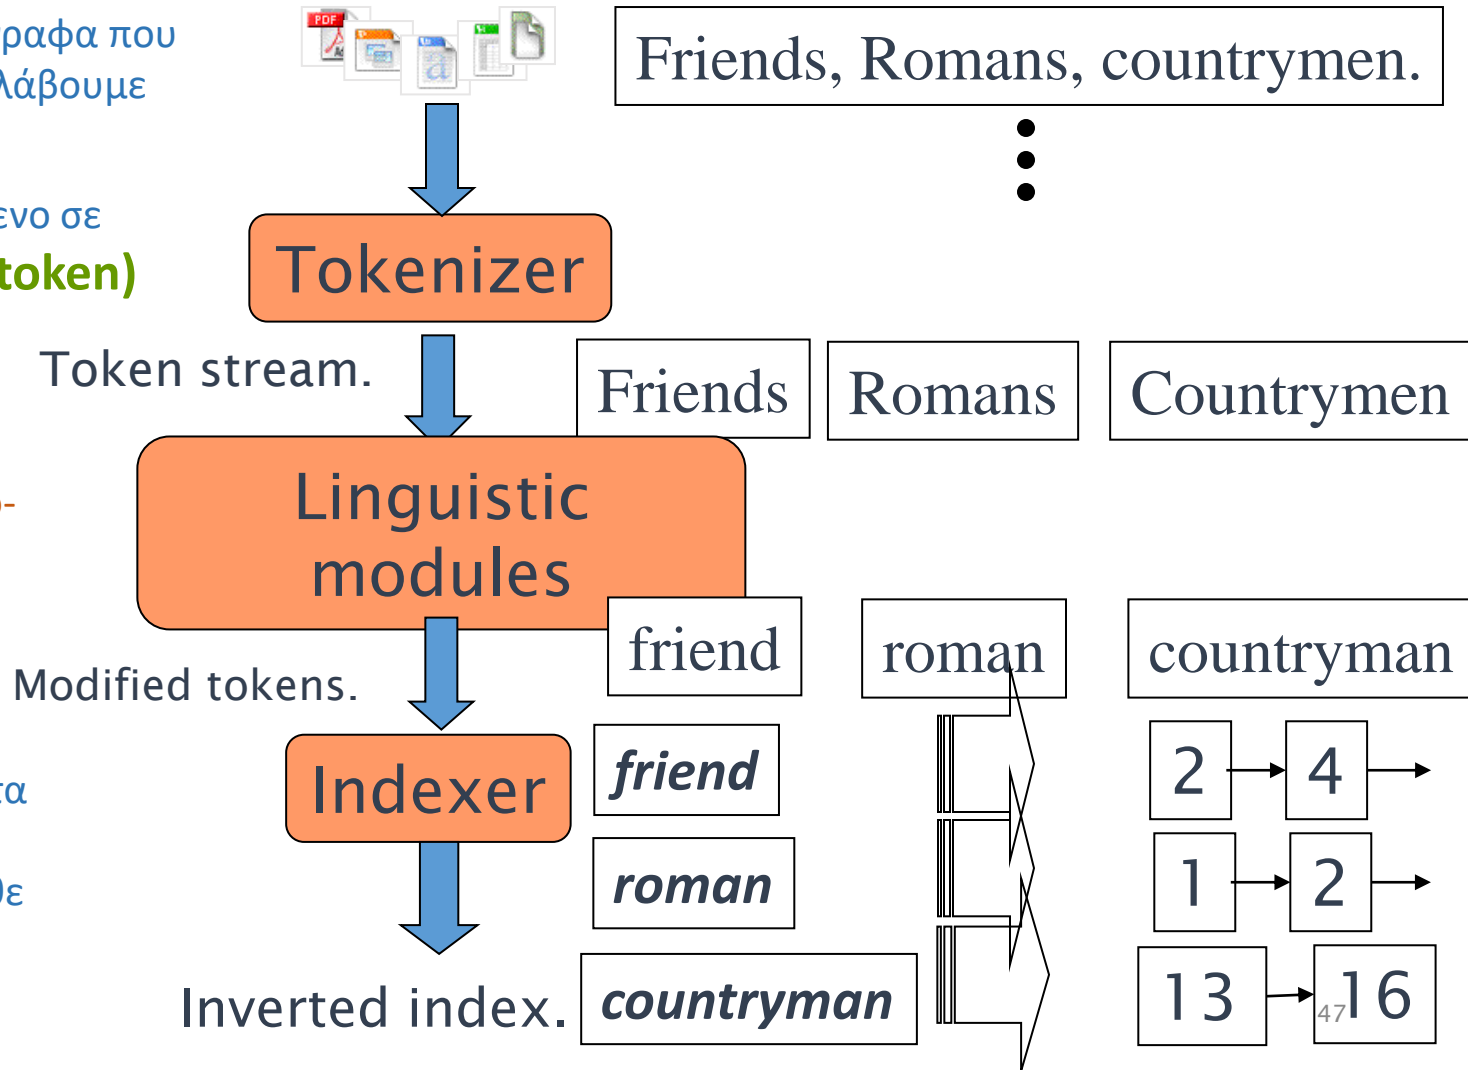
ραφα που λάβουμε

ενο σε token)

α-

τα

θε

PDF

Friends, Romans, countrymen.

Tokenizer

Token stream.

| Friends | Romans | Countrymen |
|---|---|---|

Linguistic modules

Modified tokens.

| friend | roman | countryman |
|---|---|---|

Indexer

Inverted index.

friend
roman
countryman

2 → 4 →
1 → 2 →
13 → 16

47